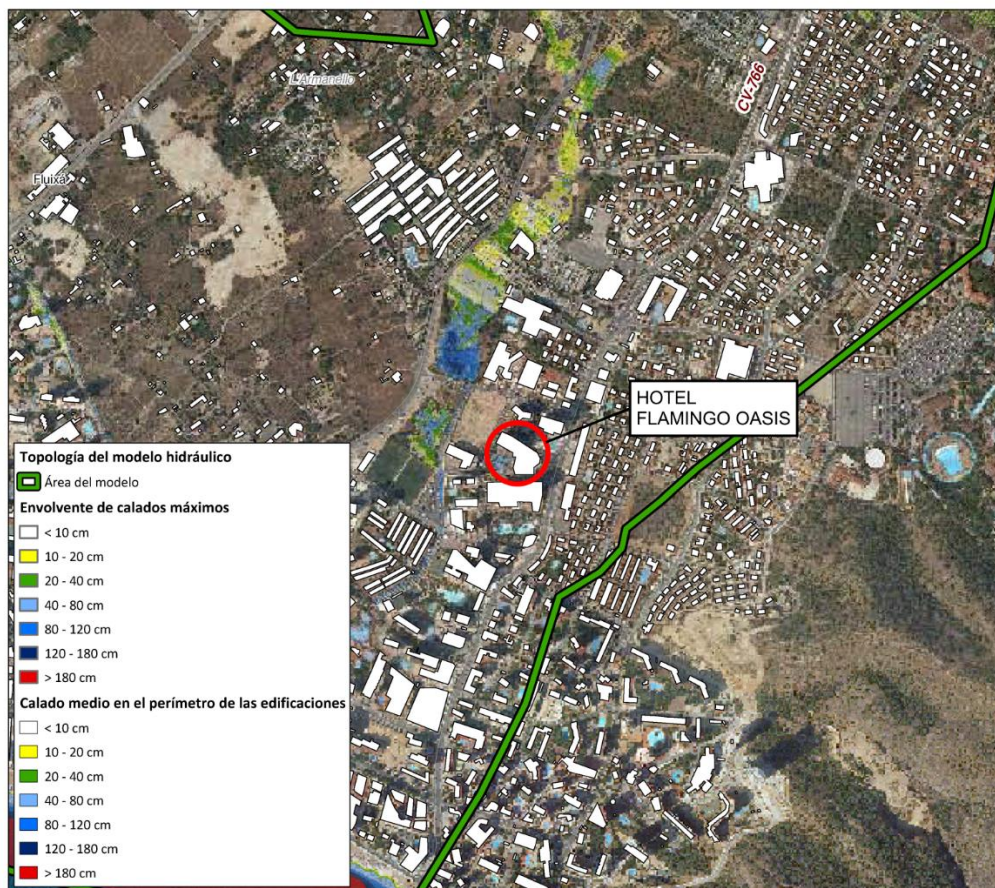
L'Armanello

CV-766

Fluixà

HOTEL
FLAMINGO OASIS

Topología del modelo hidráulico

Área del modelo

Envolvente de calados máximos

< 10 cm

10 - 20 cm

20 - 40 cm

40 - 80 cm

80 - 120 cm

120 - 180 cm

> 180 cm

Calado medio en el perímetro de las edificaciones

< 10 cm

10 - 20 cm

20 - 40 cm

40 - 80 cm

80 - 120 cm

120 - 180 cm

> 180 cm